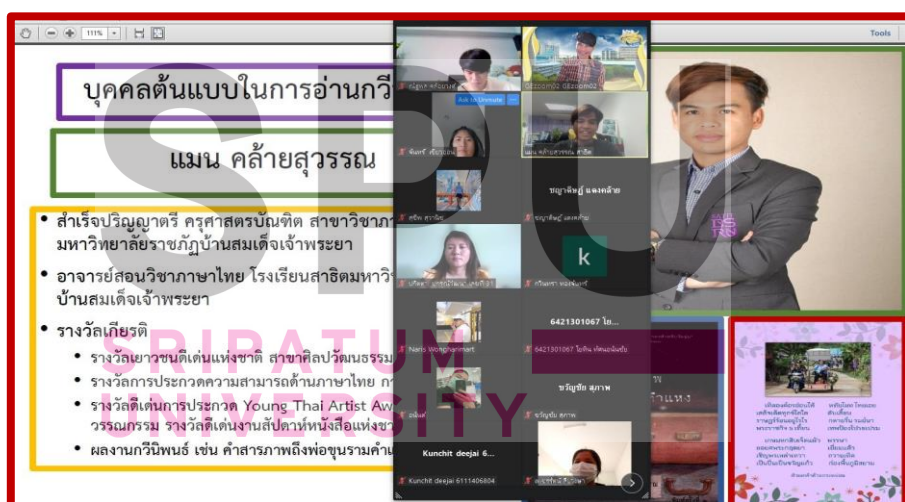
111%

Tools

บุคคลต้นแบบในการอ่านกวี

แมน คล้ายสุวรรณ

• สำเร็จปริญญาตรี ครุศาสตรบัณฑิต สาขาวิชาภา มหาวิทยาลัยราชภัฏบ้านสมเด็จเจ้าพระยา

• อาจารย์สอนวิชาภาษาไทย โรงเรียนสาธิตมหาวิ บ้านสมเด็จเจ้าพระยา

• รางวัลเกียรติ

• รางวัลเยาวชนดีเด่นแห่งชาติ สาขาศิลปวัฒนธรรม

• รางวัลการประกวดความสามารถด้านภาษาไทย ก

• รางวัลดีเด่นการประกวด Young Thai Artist Aw วรรณกรรม รางวัลดีเด่นงานสัปดาห์หนังสือแห่งช

• ผลงานกวีนิพนธ์ เช่น คำสารภาพถึงพ่อขุนรามคำแ

Ask to Unmute

แมน คล้ายสุวรรณ

ชญาดัชญ์ แดงคล้าย

k

6421301067 ไอ...

6421301067

ขวัญชัย สุภาพ

Naris Wongchanmart

Kunchit deejai 6...

Kunchit deejai 6111406804

SPU

SRIPATUM UNIVERSITY